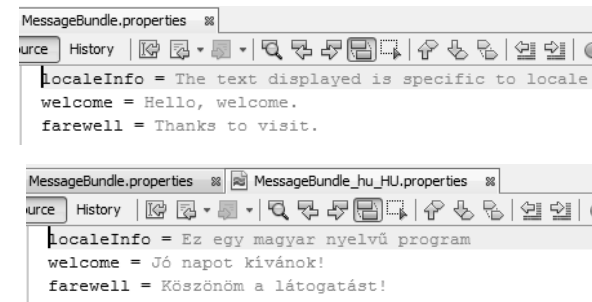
MessageBundle.properties

urce History

localeInfo = The text displayed is specific to locale
welcome = Hello, welcome.
farewell = Thanks to visit.

MessageBundle.properties MessageBundle_hu_HU.properties

urce History

localeInfo = Ez egy magyar nyelvű program
welcome = Jó napot kívánok!
farewell = Köszönöm a látogatást!